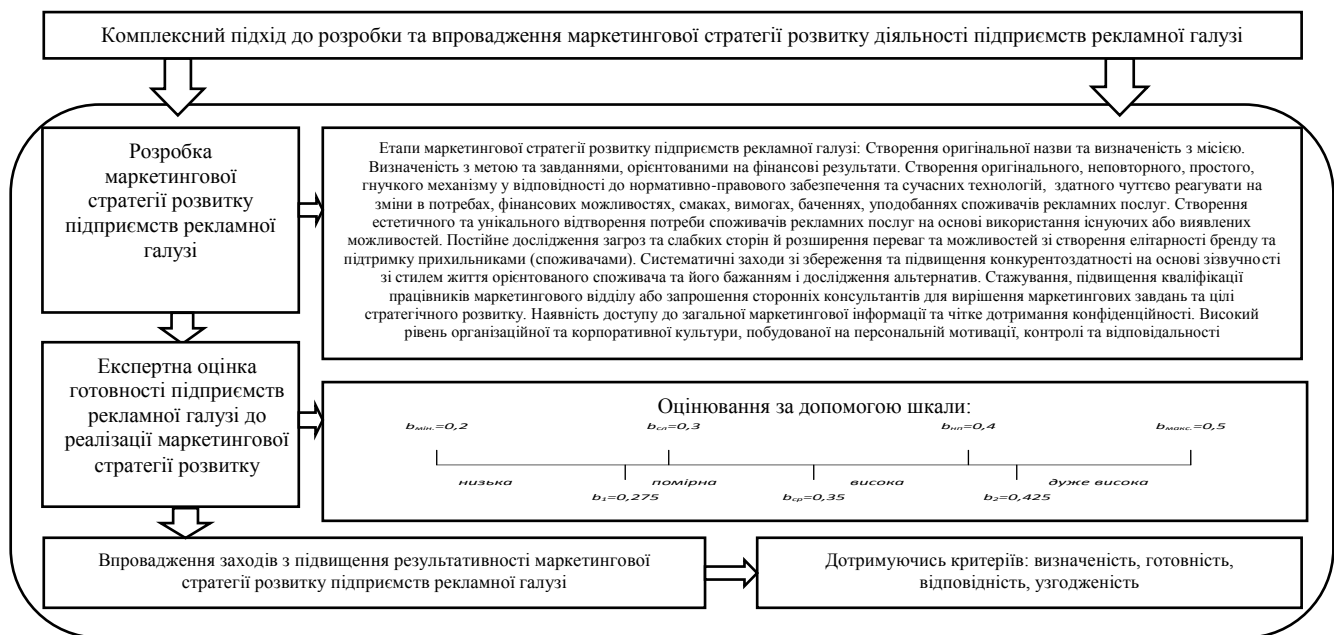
Комплексний підхід до розробки та впровадження маркетингової стратегії розвитку діяльності підприємств рекламної галузі

Розробка маркетингової стратегії розвитку підприємств рекламної галузі

Етапи маркетингової стратегії розвитку підприємств рекламної галузі: Створення оригінальної назви та визначеність з місією. Визначеність з метою та завданнями, орієнтованими на фінансові результати. Створення оригінального, неповторного, простого, гнучкого механізму у відповідності до нормативно-правового забезпечення та сучасних технологій, здатного чуттєво реагувати на зміни в потребах, фінансових можливостях, смаках, вимогах, баченнях, уподобаннях споживачів рекламних послуг. Створення естетичного та унікального відтворення потреби споживачів рекламних послуг на основі використання існуючих або виявлених можливостей. Постійне дослідження загроз та слабких сторін й розширення переваг та можливостей зі створення елітарності бренду та підтримку прихильниками (споживачами). Систематичні заходи зі збереження та підвищення конкурентоздатності на основі зізвучності зі стилем життя орієнтованого споживача та його бажанням і дослідження альтернатив. Стажування, підвищення кваліфікації працівників маркетингового відділу або запрошення сторонніх консультантів для вирішення маркетингових завдань та цілі стратегічного розвитку. Наявність доступу до загальної маркетингової інформації та чітке дотримання конфіденційності. Високий рівень організаційної та корпоративної культури, побудованої на персональній мотивації, контролі та відповідальності

Експертна оцінка готовності підприємств рекламної галузі до реалізації маркетингової стратегії розвитку

Оцінювання за допомогою шкали:

$b_{мін.}=0,2$ $b_{сл}=0,3$ $b_{нп}=0,4$ $b_{макс.}=0,5$

низька помірна висока дуже висока

$b_1=0,275$ $b_{ср}=0,35$ $b_2=0,425$

Впровадження заходів з підвищення результативності маркетингової стратегії розвитку підприємств рекламної галузі

Дотримуючись критеріїв: визначеність, готовність, відповідність, узгодженість